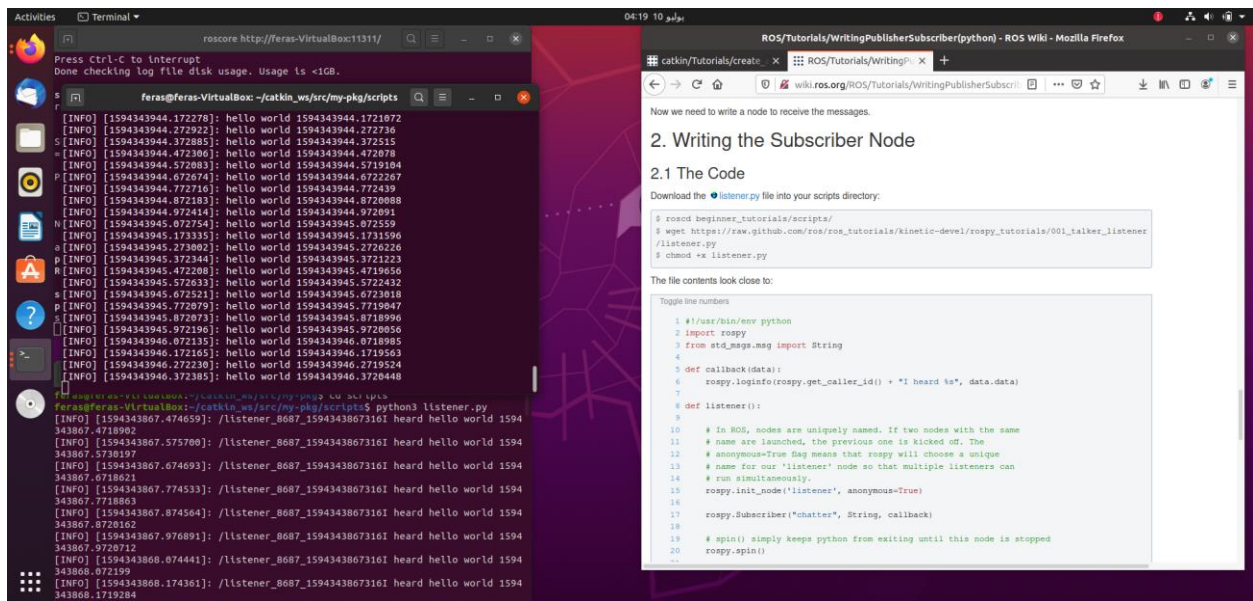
Activities Terminal ▾ 04:19 10 يوليو

roscore http://feras-VirtualBox:11311/

Press Ctrl-C to interrupt
Done checking log file disk usage. Usage is <1GB.

feras@feras-VirtualBox: ~/catkin_ws/src/my-pkg/scripts

[INFO] [1594343944.172278]: hello world 1594343944.1721072
[INFO] [1594343944.272922]: hello world 1594343944.272736
[INFO] [1594343944.372885]: hello world 1594343944.372515
[INFO] [1594343944.472306]: hello world 1594343944.472078
[INFO] [1594343944.572083]: hello world 1594343944.5719104
[INFO] [1594343944.672674]: hello world 1594343944.6722267
[INFO] [1594343944.772716]: hello world 1594343944.772439
[INFO] [1594343944.872183]: hello world 1594343944.8720088
[INFO] [1594343944.972414]: hello world 1594343944.972091
[INFO] [1594343945.072754]: hello world 1594343945.072559
[INFO] [1594343945.173335]: hello world 1594343945.1731596
[INFO] [1594343945.273002]: hello world 1594343945.2726226
[INFO] [1594343945.372344]: hello world 1594343945.3721223
[INFO] [1594343945.472208]: hello world 1594343945.4719656
[INFO] [1594343945.572633]: hello world 1594343945.5722432
[INFO] [1594343945.672521]: hello world 1594343945.6723018
[INFO] [1594343945.772079]: hello world 1594343945.7719047
[INFO] [1594343945.872073]: hello world 1594343945.8718996
[INFO] [1594343945.972196]: hello world 1594343945.9720056
[INFO] [1594343946.072135]: hello world 1594343946.0718985
[INFO] [1594343946.172165]: hello world 1594343946.1719563
[INFO] [1594343946.272230]: hello world 1594343946.2719524
[INFO] [1594343946.372385]: hello world 1594343946.3720448

feras@feras-VirtualBox:~/catkin_ws/src/my-pkg$ cd scripts
feras@feras-VirtualBox:~/catkin_ws/src/my-pkg/scripts$ python3 listener.py
[INFO] [1594343867.474659]: /listener_8687_1594343867316I heard hello world 1594343867.4718902
[INFO] [1594343867.575700]: /listener_8687_1594343867316I heard hello world 1594343867.5730197
[INFO] [1594343867.674693]: /listener_8687_1594343867316I heard hello world 1594343867.6718621
[INFO] [1594343867.774533]: /listener_8687_1594343867316I heard hello world 1594343867.7718863
[INFO] [1594343867.874564]: /listener_8687_1594343867316I heard hello world 1594343867.8720162
[INFO] [1594343867.976891]: /listener_8687_1594343867316I heard hello world 1594343867.9720712
[INFO] [1594343868.074441]: /listener_8687_1594343867316I heard hello world 1594343868.072199
[INFO] [1594343868.174361]: /listener_8687_1594343867316I heard hello world 1594343868.1719284

ROS/Tutorials/WritingPublisherSubscriber(python) - ROS Wiki - Mozilla Firefox

catkin/Tutorials/create_ × ROS/Tutorials/WritingP× +

wiki.ros.org/ROS/Tutorials/WritingPublisherSubscrib

Now we need to write a node to receive the messages.

2. Writing the Subscriber Node

2.1 The Code

Download the listener.py file into your scripts directory:

$ roscd beginner_tutorials/scripts/
$ wget https://raw.github.com/ros/ros_tutorials/kinetic-devel/rospy_tutorials/001_talker_listener/listener.py
$ chmod +x listener.py

The file contents look close to:

Toggle line numbers

1 #!/usr/bin/env python
2 import rospy
3 from std_msgs.msg import String
4
5 def callback(data):
6     rospy.loginfo(rospy.get_caller_id() + "I heard %s", data.data)
7
8 def listener():
9
10     # In ROS, nodes are uniquely named. If two nodes with the same
11     # name are launched, the previous one is kicked off. The
12     # anonymous=True flag means that rospy will choose a unique
13     # name for our 'listener' node so that multiple listeners can
14     # run simultaneously.
15     rospy.init_node('listener', anonymous=True)
16
17     rospy.Subscriber("chatter", String, callback)
18
19     # spin() simply keeps python from exiting until this node is stopped
20     rospy.spin()